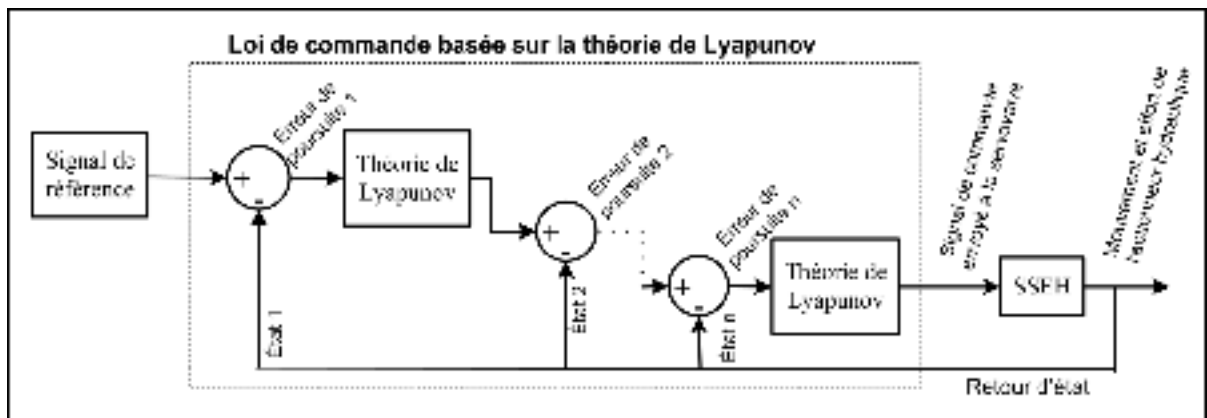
Loi de commande basée sur la théorie de Lyapunov

Signal de référence

+
-

Erreur de poursuite 1

Théorie de Lyapunov

+
-

Erreur de poursuite 2

+
-

Erreur de poursuite n

Théorie de Lyapunov

Signal de commande envoyé à la servovalve

SSEH

Mouvement et effort de l'actionneur hydraulique

État 1

État 2

État n

Retour d'état